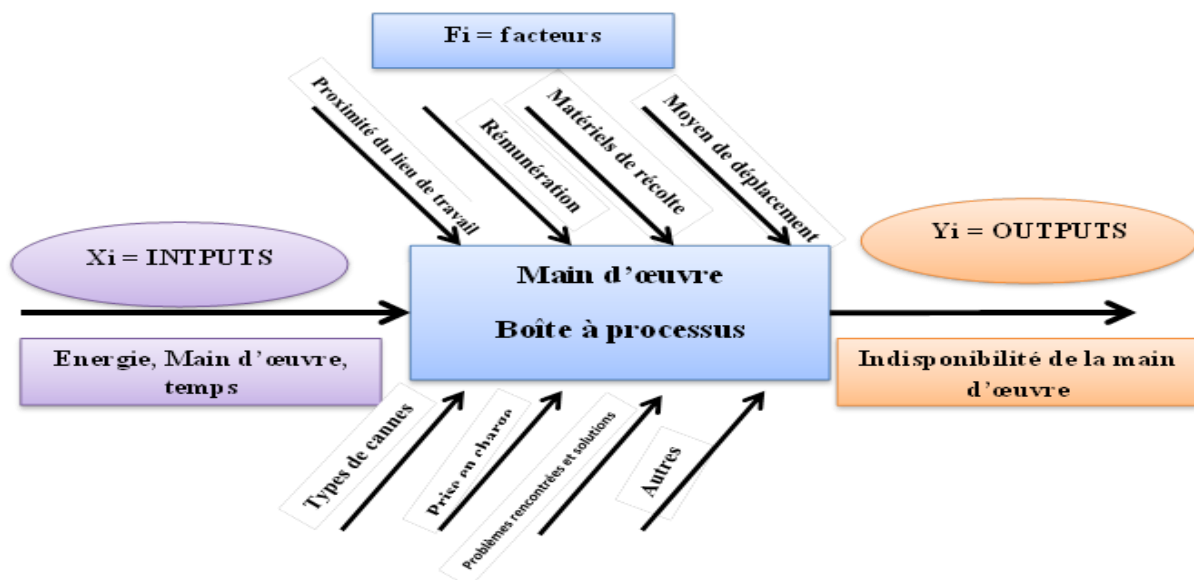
Fi = facteurs

Proximité du lieu de travail

Rémunération

Matériels de récolte

Moyen de déplacement

Xi = INTPUTS

Main d'œuvre

Boîte à processus

Yi = OUTPUTS

Energie, Main d'œuvre, temps

Indisponibilité de la main d'œuvre

Types de cannes

Prise en charge

Problèmes rencontrées et solutions

Autres